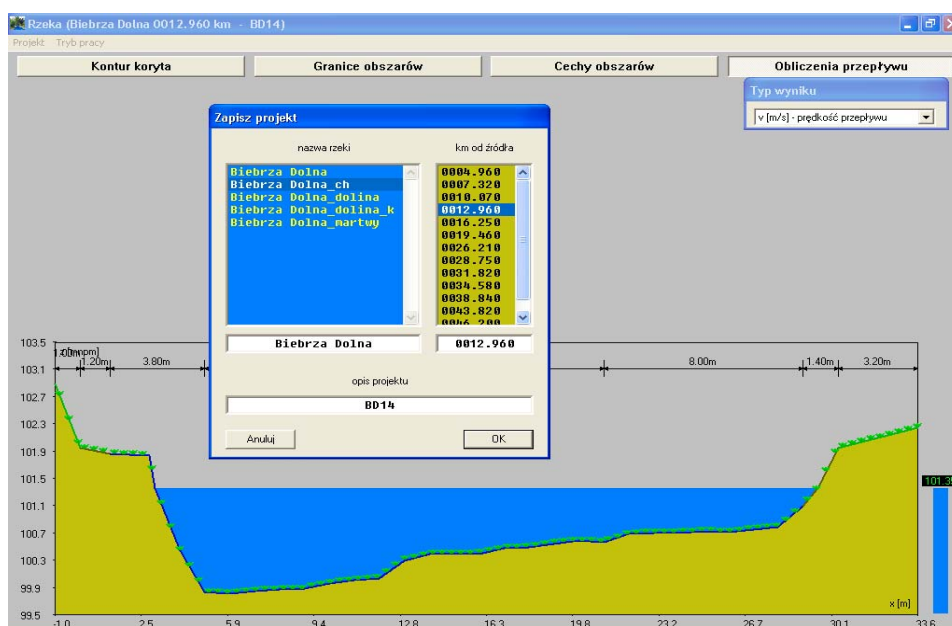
Rzeka (Biebrza Dolna 0012.960 km - BD14)

Projekt Tryb pracy

Kontur koryta | Granice obszarów | Cechy obszarów | Obliczenia przepływu

Typ wyniku

v [m/s] - prędkość przepływu

Zapisz projekt

nazwa rzeki

km od źródła

Biebrza Dolna
Biebrza Dolna_ch
Biebrza Dolna_dolina
Biebrza Dolna_dolina_k
Biebrza Dolna_martwy

0004.960
0007.320
0010.070
0012.960
0016.250
0019.460
0026.210
0028.750
0031.820
0034.580
0038.840
0043.820
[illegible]

Biebrza Dolna

0012.960

opis projektu

BD14

Anuluj

OK

103.5
103.1
102.7
102.3
101.9
101.5
101.1
100.7
100.3
99.9
99.5

[m npm]
1.20m
3.80m
8.00m
1.40m
3.20m

101.3

x [m]

-1.0 2.5 5.9 9.4 12.8 16.3 19.8 23.2 26.7 30.1 33.6